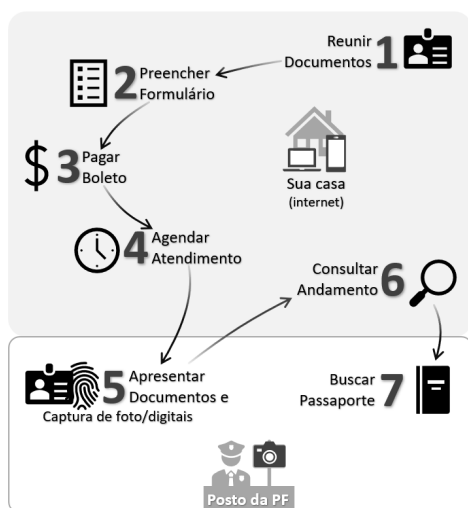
Reunir Documentos 1

2 Preencher Formulário

$ 3 Pagar Boleto

Sua casa (internet)

4 Agendar Atendimento

Consultar Andamento 6

5 Apresentar Documentos e Captura de foto/digitais

Buscar Passaporte 7

Posto da PF